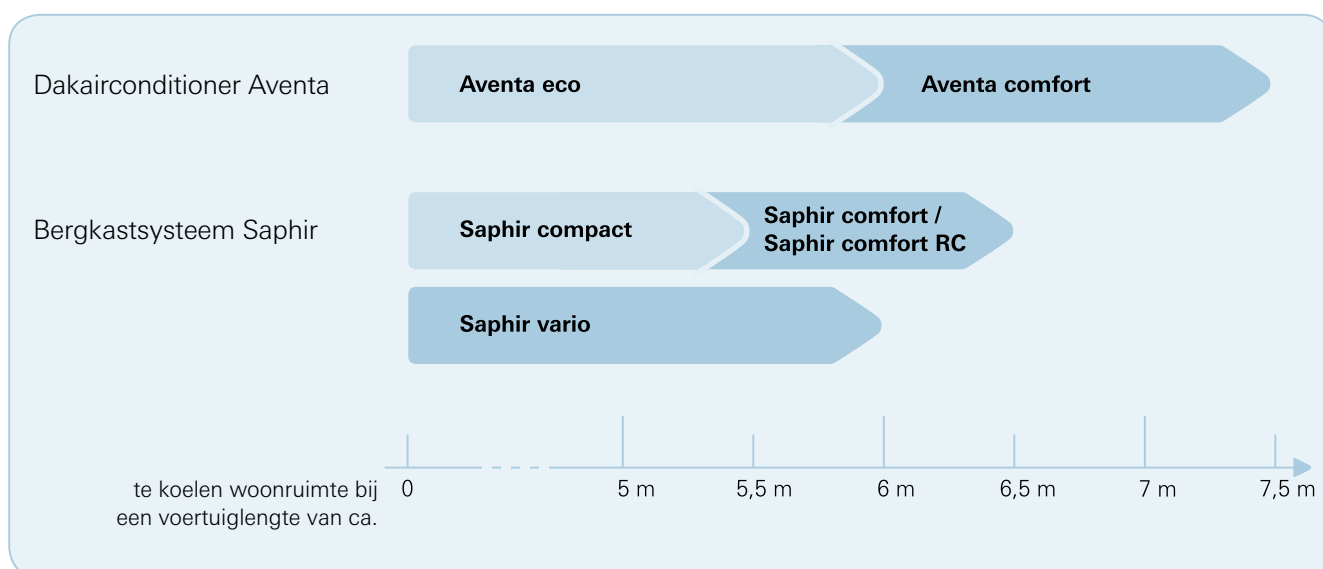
Dakairconditioner Aventa

Aventa eco

Aventa comfort

Bergkastsysteem Saphir

Saphir compact

Saphir comfort / Saphir comfort RC

Saphir vario

te koelen woonruimte bij een voertuiglengte van ca.

0

5 m

5,5 m

6 m

6,5 m

7 m

7,5 m